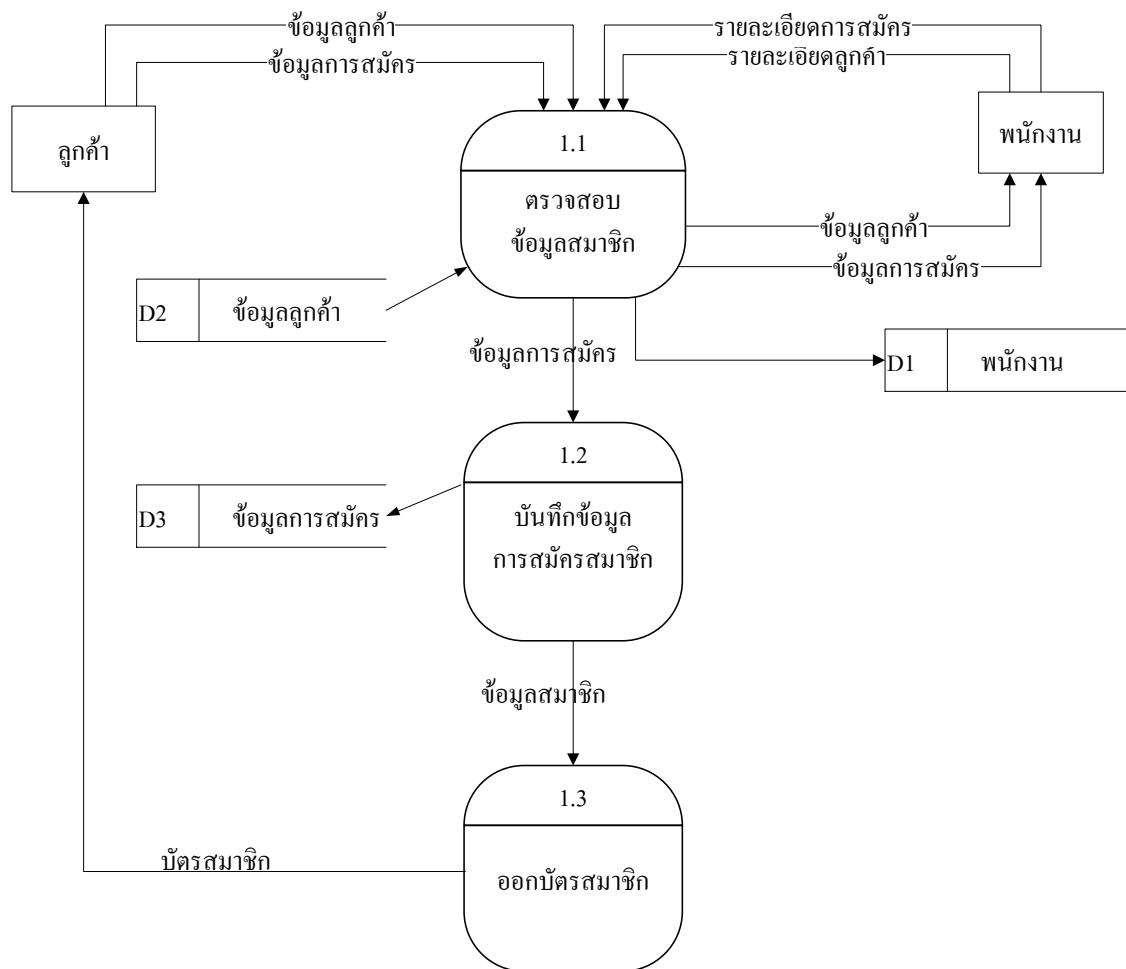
ข้อมูลลูกค้า
ข้อมูลการสมัคร
รายละเอียดการสมัคร
รายละเอียดลูกค้า

ลูกค้า

1.1
ตรวจสอบ ข้อมูลสมาชิก

พนักงาน

ข้อมูลลูกค้า
ข้อมูลการสมัคร

D2 ข้อมูลลูกค้า

ข้อมูลการสมัคร

D1 พนักงาน

1.2
บันทึกข้อมูล การสมัครสมาชิก

D3 ข้อมูลการสมัคร

ข้อมูลสมาชิก

1.3
ออกบัตรสมาชิก

บัตรสมาชิก